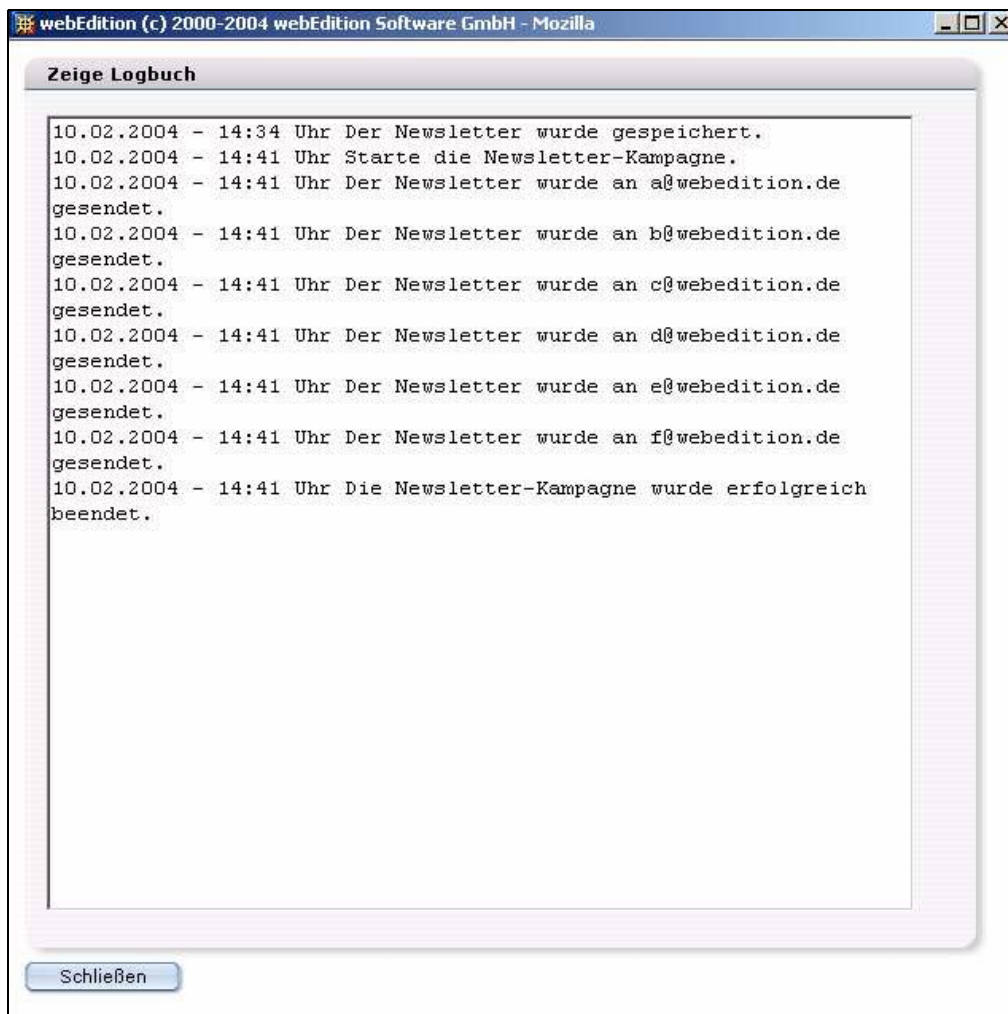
webEdition (c) 2000-2004 webEdition Software GmbH - Mozilla

Zeige Logbuch

10.02.2004 - 14:34 Uhr Der Newsletter wurde gespeichert.
10.02.2004 - 14:41 Uhr Starte die Newsletter-Kampagne.
10.02.2004 - 14:41 Uhr Der Newsletter wurde an a@webedition.de gesendet.
10.02.2004 - 14:41 Uhr Der Newsletter wurde an b@webedition.de gesendet.
10.02.2004 - 14:41 Uhr Der Newsletter wurde an c@webedition.de gesendet.
10.02.2004 - 14:41 Uhr Der Newsletter wurde an d@webedition.de gesendet.
10.02.2004 - 14:41 Uhr Der Newsletter wurde an e@webedition.de gesendet.
10.02.2004 - 14:41 Uhr Der Newsletter wurde an f@webedition.de gesendet.
10.02.2004 - 14:41 Uhr Die Newsletter-Kampagne wurde erfolgreich beendet.

Schließen